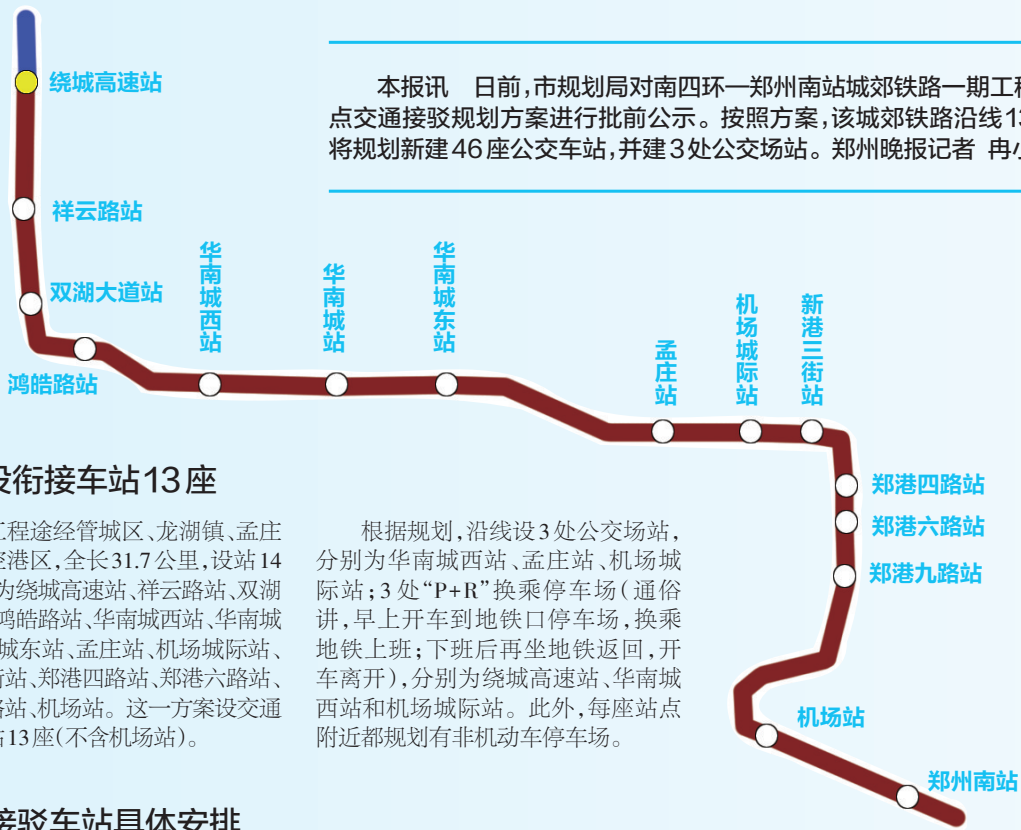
绕城高速站

本报讯　日前，市规划局对南四环—郑州南站城郊铁路一期工程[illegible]点交通接驳规划方案进行批前公示。按照方案，该城郊铁路沿线1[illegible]将规划新建46座公交车站，并建3处公交场站。郑州晚报记者　冉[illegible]

祥云路站

双湖大道站

华南城西站

华南城站

华南城东站

鸿皓路站

孟庄站

机场城际站

新港三街站

郑港四路站

郑港六路站

郑港九路站

机场站

郑州南站

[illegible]设衔接车站13座

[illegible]工程途经管城区、龙湖镇、孟庄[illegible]空港区，全长31.7公里，设站14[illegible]为绕城高速站、祥云路站、双湖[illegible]鸿皓路站、华南城西站、华南城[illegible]城东站、孟庄站、机场城际站、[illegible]街站、郑港四路站、郑港六路站、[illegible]路站、机场站。这一方案设交通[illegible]站13座(不含机场站)。

根据规划，沿线设3处公交场站，分别为华南城西站、孟庄站、机场城际站；3处“P+R”换乘停车场(通俗讲，早上开车到地铁口停车场，换乘地铁上班；下班后再坐地铁返回，开车离开)，分别为绕城高速站、华南城西站和机场城际站。此外，每座站点附近都规划有非机动车停车场。

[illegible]接驳车站具体安排